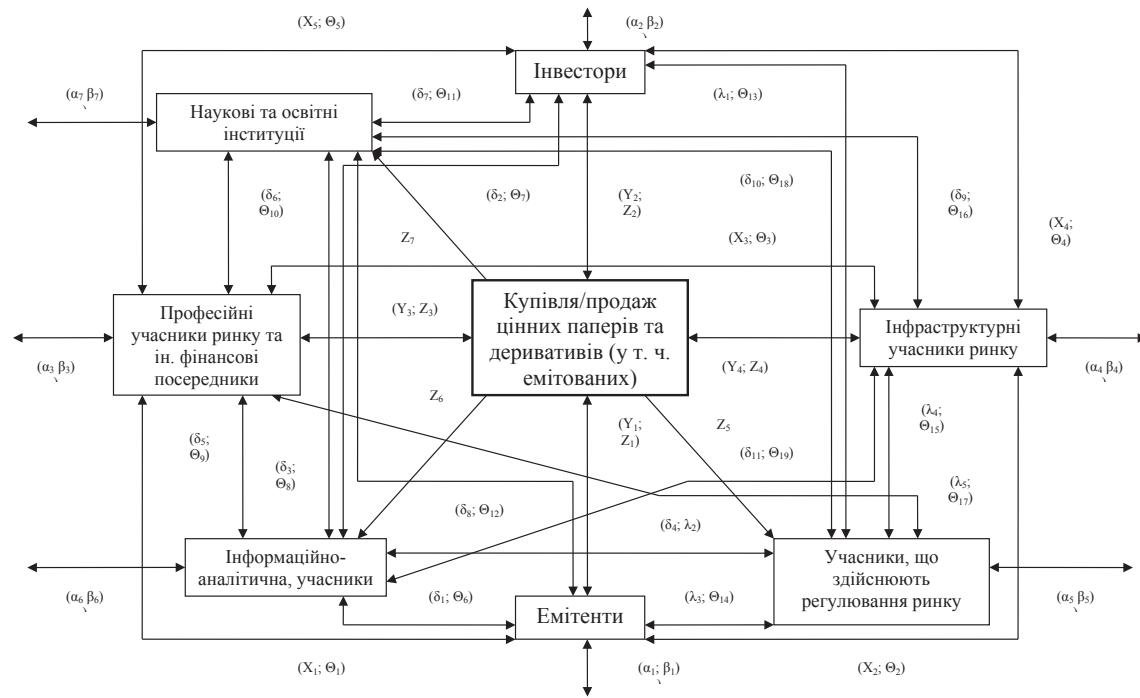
$(X_5; \Theta_5)$

$(\alpha_2\ \beta_2)$

Інвестори

$(\alpha_7\ \beta_7)$

Наукові та освітні інституції

$(\delta_7; \Theta_{11})$

$(\lambda_1; \Theta_{13})$

$(\delta_6; \Theta_{10})$

$(\delta_2; \Theta_7)$

$(Y_2; Z_2)$

$(\delta_{10}; \Theta_{18})$

$(\delta_9; \Theta_{16})$

$(X_4; \Theta_4)$

$Z_7$

$(X_3; \Theta_3)$

Професійні учасники ринку та ін. фінансові посередники

$(Y_3; Z_3)$

Купівля/продаж цінних паперів та деривативів (у т. ч. емітованих)

Інфраструктурні учасники ринку

$(\alpha_3\ \beta_3)$

$(Y_4; Z_4)$

$(\alpha_4\ \beta_4)$

$Z_6$

$(Y_1; Z_1)$

$Z_5$

$(\lambda_4; \Theta_{15})$

$(\delta_5; \Theta_9)$

$(\delta_3; \Theta_8)$

$(\delta_{11}; \Theta_{19})$

$(\lambda_5; \Theta_{17})$

$(\delta_8; \Theta_{12})$

$(\delta_4; \lambda_2)$

Інформаційно-аналітична, учасники

Учасники, що здійснюють регулювання ринку

$(\alpha_6\ \beta_6)$

$(\delta_1; \Theta_6)$

$(\lambda_3; \Theta_{14})$

$(\alpha_5\ \beta_5)$

Емітенти

$(X_1; \Theta_1)$

$(\alpha_1; \beta_1)$

$(X_2; \Theta_2)$